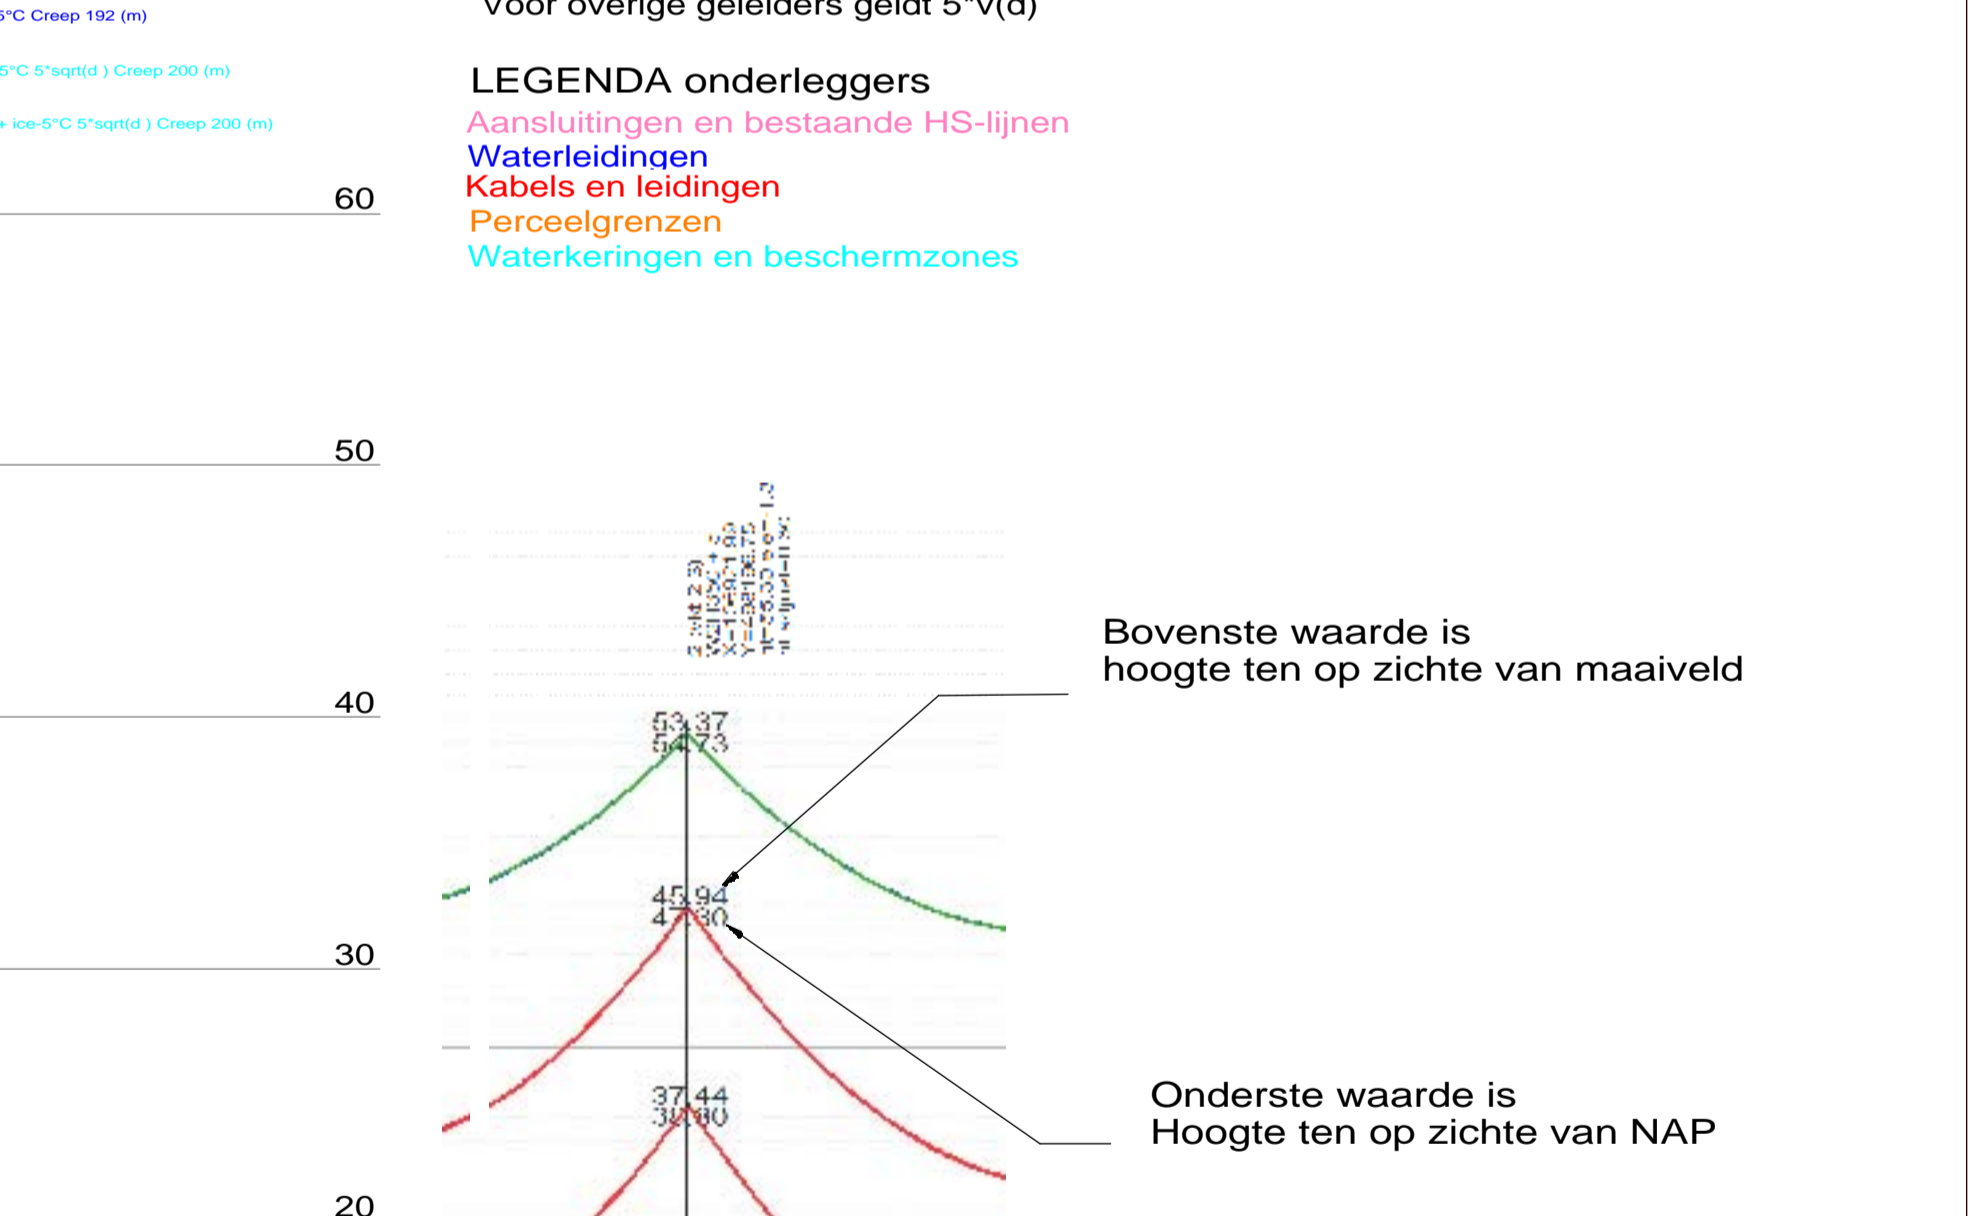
5°C Creep 192 (m)

5°C 5*sqrt(d ) Creep 200 (m)

+ ice-5°C 5*sqrt(d ) Creep 200 (m)

Voor overige geleiders geldt 5*V(d)

LEGENDA onderleggers
Aansluitingen en bestaande HS-lijnen
Waterleidingen
Kabels en leidingen
Perceelgrenzen
Waterkeringen en beschermzones

60

50

40

30

20

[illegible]

53.37
54.73

45.94
47.30

37.44
38.80

Bovenste waarde is
hoogte ten op zichte van maaiveld

Onderste waarde is
Hoogte ten op zichte van NAP